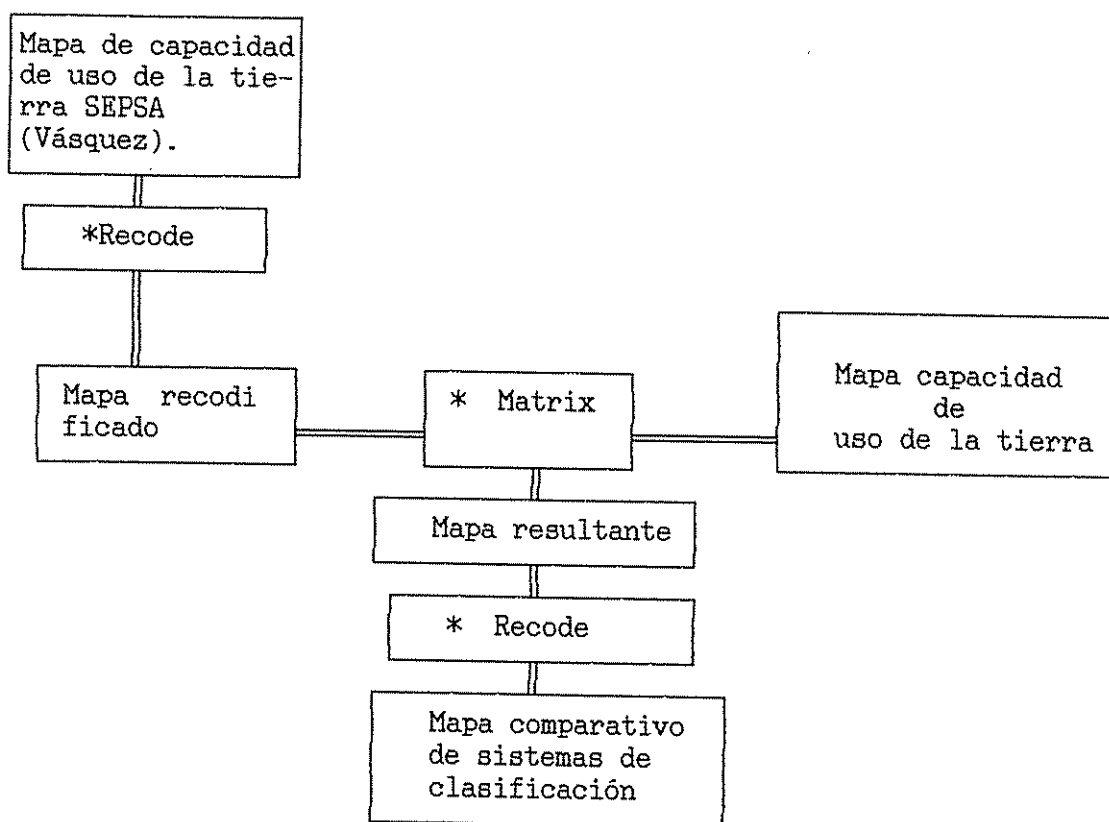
Mapa de capacidad de uso de la tierra SEPSA (Vásquez).

*Recode

Mapa recodificado

* Matrix

Mapa capacidad de uso de la tierra

Mapa resultante

* Recode

Mapa comparativo de sistemas de clasificación